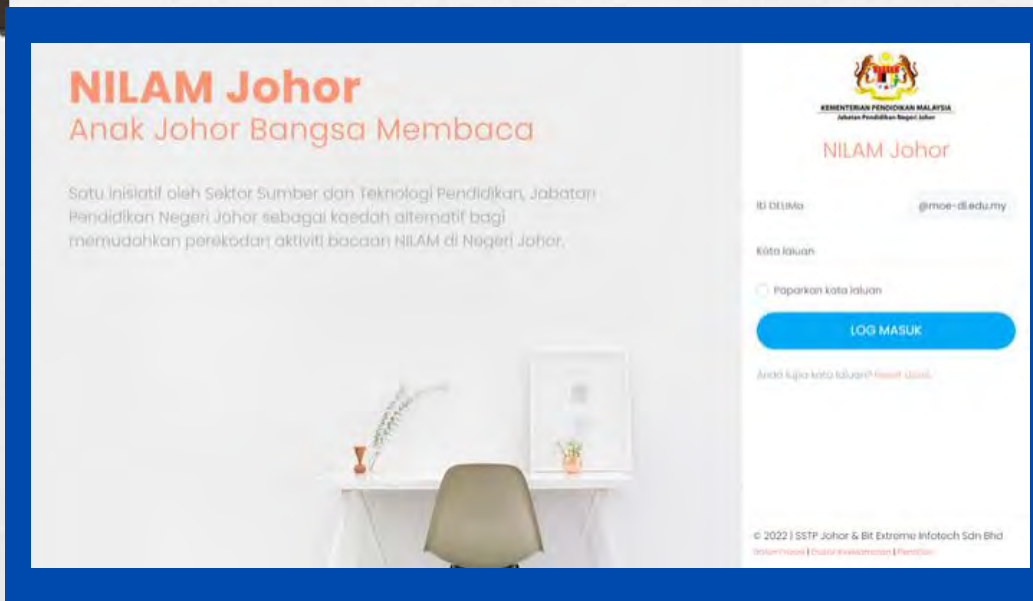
NILAM Johor
Anak Johor Bangsa Membaca

Satu inisiatif oleh Sektor Sumber dan Teknologi Pendidikan, Jabatan Pendidikan Negeri Johor sebagai kaedah alternatif bagi memudahkan perekodan aktiviti bacaan NILAM di Negeri Johor.

KEMENTERIAN PENDIDIKAN MALAYSIA
Jabatan Pendidikan Negeri Johor

NILAM Johor

ID DELIMa @moe-dl.edu.my

Kata laluan

Paparkan kata laluan

LOG MASUK

Anda lupa kata laluan? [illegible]

© 2022 | SSTP Johor & Bit Extreme Infotech Sdn Bhd
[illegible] | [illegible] | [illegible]